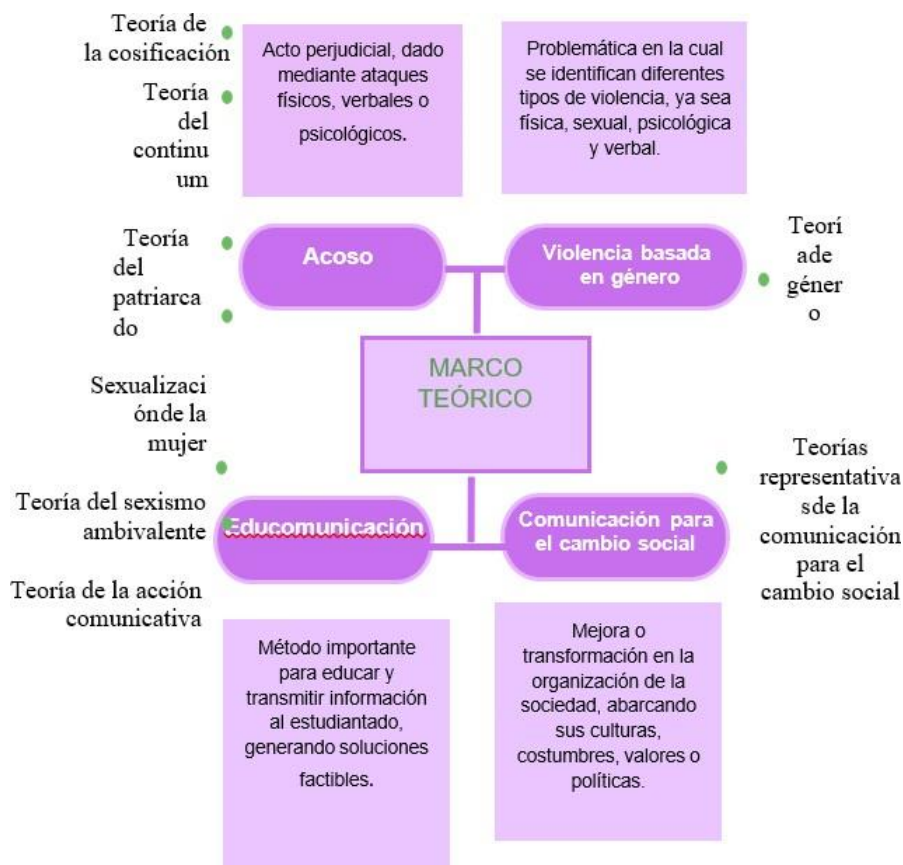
Teoría de la cosificación

Teoría del continuum

Acto perjudicial, dado mediante ataques físicos, verbales o psicológicos.

Problemática en la cual se identifican diferentes tipos de violencia, ya sea física, sexual, psicológica y verbal.

Teoría del patriarcado

Acoso

Violencia basada en género

Teoríade género

MARCO TEÓRICO

Sexualizacióndе la mujer

Teorías representativasde la comunicación para el cambio social

Teoría del sexismo ambivalente

Educomunicación

Comunicación para el cambio social

Teoría de la acción comunicativa

Método importante para educar y transmitir información al estudiantado, generando soluciones factibles.

Mejora o transformación en la organización de la sociedad, abarcando sus culturas, costumbres, valores o políticas.